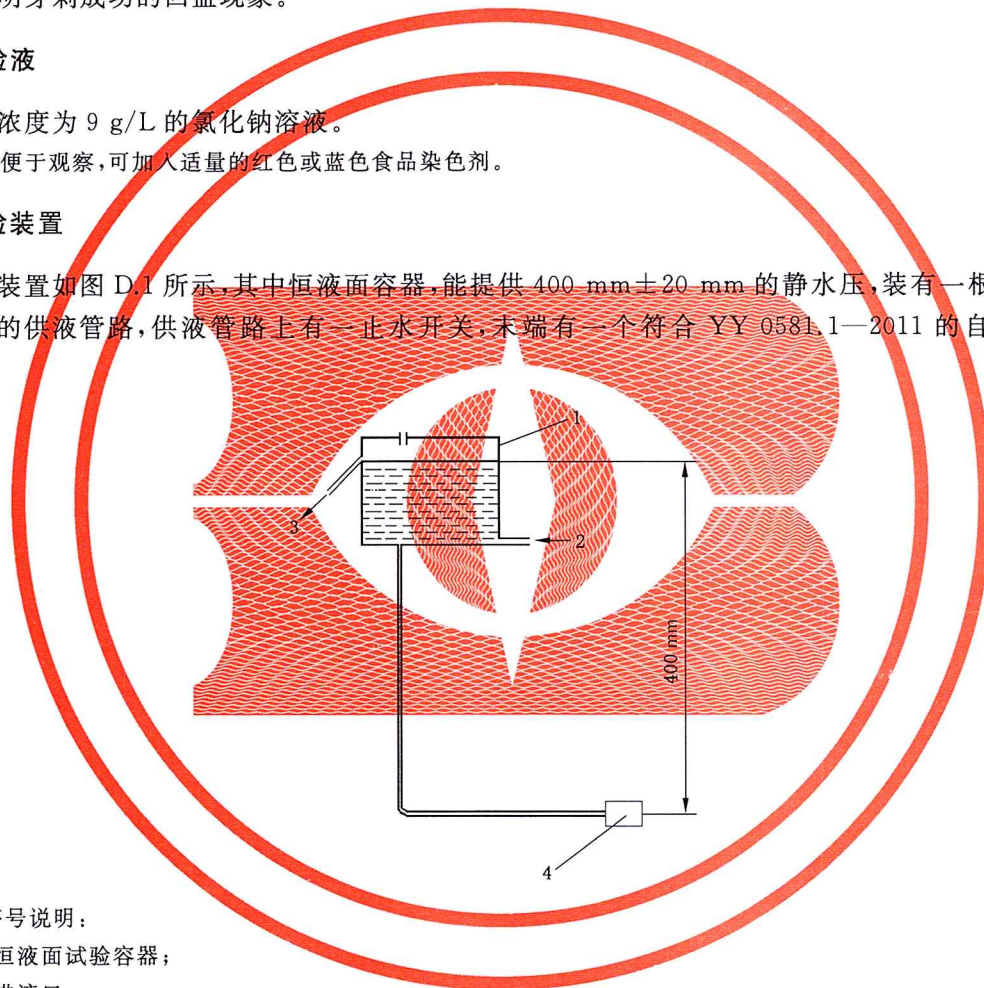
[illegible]的回盖现象。

验液

浓度为 9 g/L 的氯化钠溶液。

便于观察,可加入适量的红色或蓝色食品染色剂。

验装置

装置如图 D.1 所示,其中恒液面容器,能提供 400 mm±20 mm 的静水压,装有一根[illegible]的供液管路,供液管路上有一止水开关,末端有一个符合 YY 0581.1—2011 的自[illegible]

1

3

2

400 mm

4

号说明:

恒液面试验容器;

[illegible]